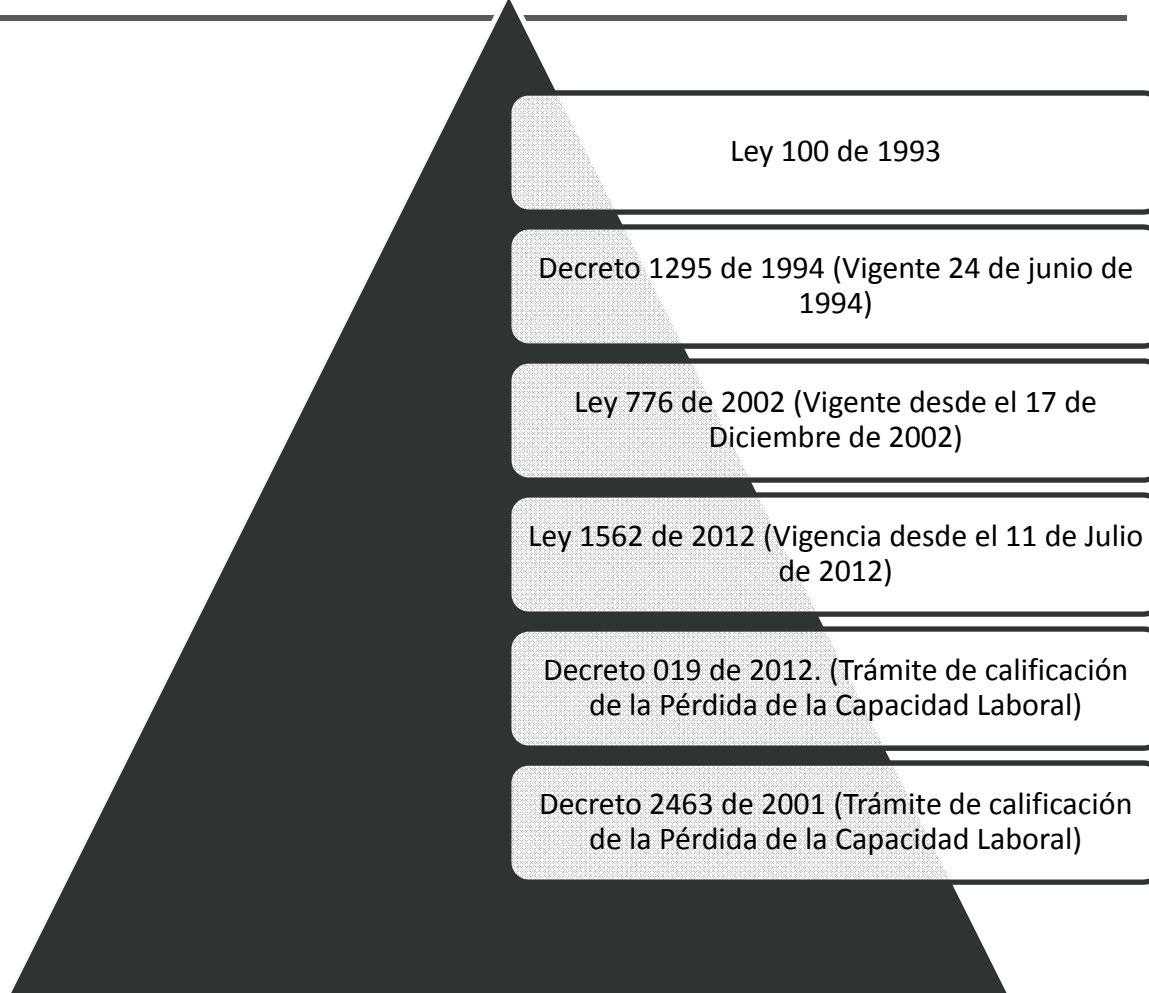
Ley 100 de 1993

Decreto 1295 de 1994 (Vigente 24 de junio de 1994)

Ley 776 de 2002 (Vigente desde el 17 de Diciembre de 2002)

Ley 1562 de 2012 (Vigencia desde el 11 de Julio de 2012)

Decreto 019 de 2012. (Trámite de calificación de la Pérdida de la Capacidad Laboral)

Decreto 2463 de 2001 (Trámite de calificación de la Pérdida de la Capacidad Laboral)